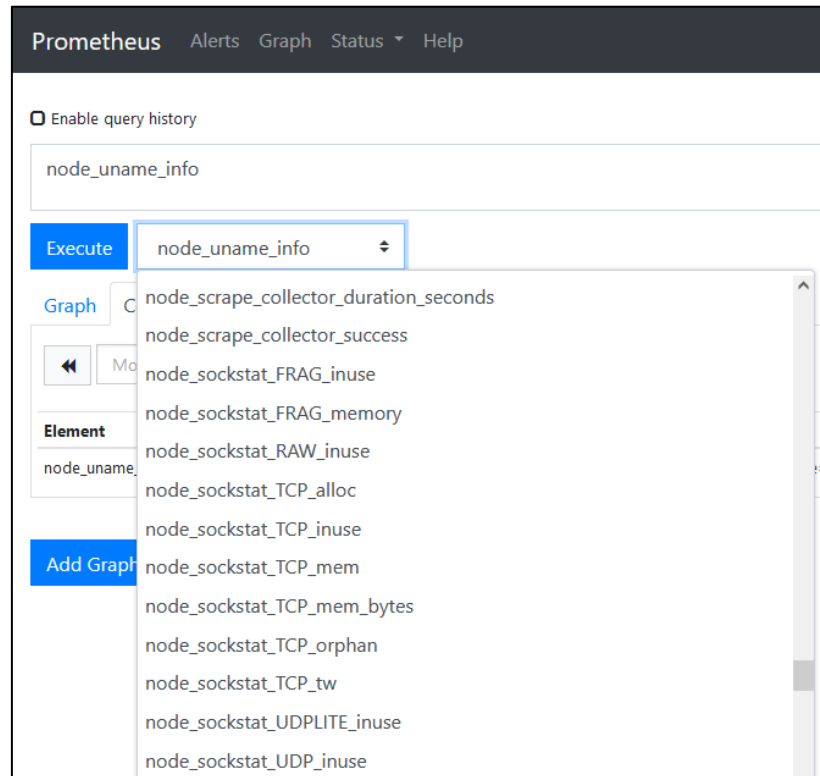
Prometheus Alerts Graph Status Help

Enable query history

node_uname_info

Execute node_uname_info

Graph C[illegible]

Mo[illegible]

Element

node_uname_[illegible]

Add Graph

node_scrape_collector_duration_seconds
node_scrape_collector_success
node_sockstat_FRAG_inuse
node_sockstat_FRAG_memory
node_sockstat_RAW_inuse
node_sockstat_TCP_alloc
node_sockstat_TCP_inuse
node_sockstat_TCP_mem
node_sockstat_TCP_mem_bytes
node_sockstat_TCP_orphan
node_sockstat_TCP_tw
node_sockstat_UDPLITE_inuse
node_sockstat_UDP_inuse